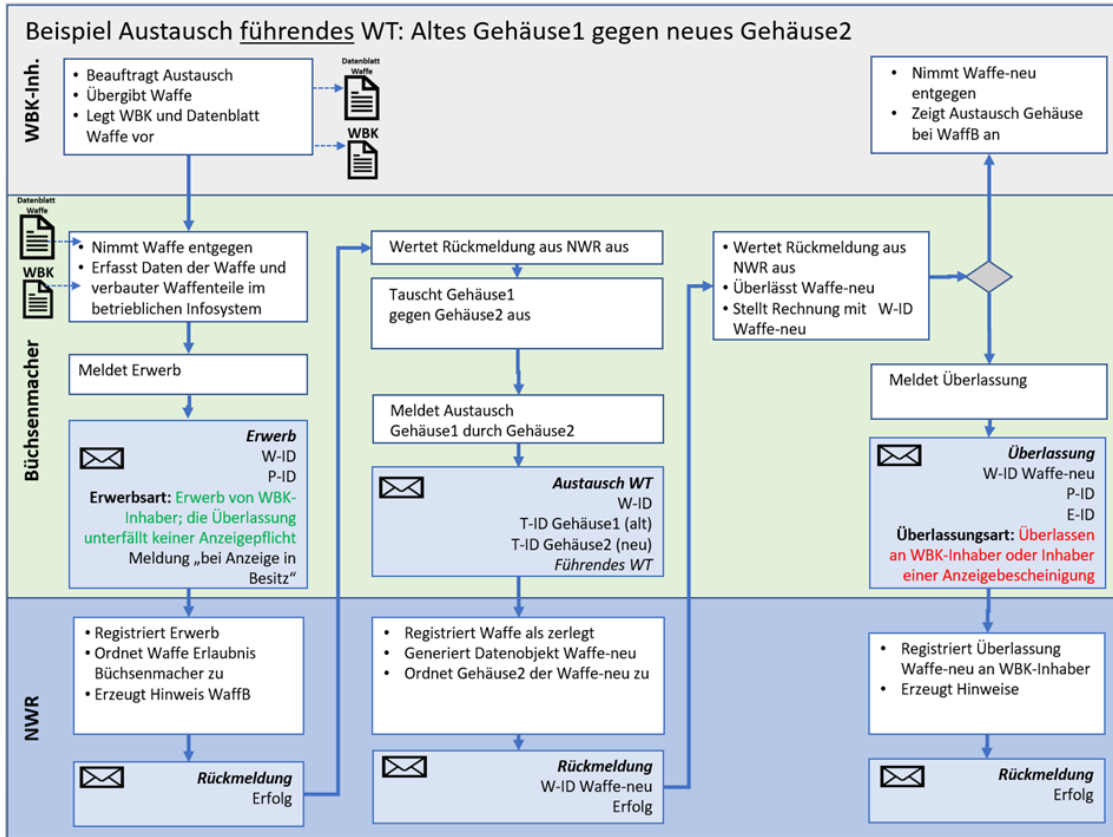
Beispiel Austausch führendes WT: Altes Gehäuse1 gegen neues Gehäuse2

WBK-Inh.

- Beauftragt Austausch
- Übergibt Waffe
- Legt WBK und Datenblatt Waffe vor

Datenblatt Waffe

WBK

- Nimmt Waffe-neu entgegen
- Zeigt Austausch Gehäuse bei WaffB an

Büchsenmacher

Datenblatt Waffe

WBK

- Nimmt Waffe entgegen
- Erfasst Daten der Waffe und verbauter Waffenteile im betrieblichen Infosystem

Meldet Erwerb

Erwerb
W-ID
P-ID
Erwerbsart: Erwerb von WBK-Inhaber; die Überlassung unterfällt keiner Anzeigepflicht
Meldung „bei Anzeige in Besitz“

Wertet Rückmeldung aus NWR aus

Tauscht Gehäuse1 gegen Gehäuse2 aus

Meldet Austausch Gehäuse1 durch Gehäuse2

Austausch WT
W-ID
T-ID Gehäuse1 (alt)
T-ID Gehäuse2 (neu)
Führendes WT

- Wertet Rückmeldung aus NWR aus
- Überlässt Waffe-neu
- Stellt Rechnung mit W-ID Waffe-neu

Meldet Überlassung

Überlassung
W-ID Waffe-neu
P-ID
E-ID
Überlassungsart: Überlassen an WBK-Inhaber oder Inhaber einer Anzeigebescheinigung

NWR

- Registriert Erwerb
- Ordnet Waffe Erlaubnis Büchsenmacher zu
- Erzeugt Hinweis WaffB

Rückmeldung
Erfolg

- Registriert Waffe als zerlegt
- Generiert Datenobjekt Waffe-neu
- Ordnet Gehäuse2 der Waffe-neu zu

Rückmeldung
W-ID Waffe-neu
Erfolg

- Registriert Überlassung Waffe-neu an WBK-Inhaber
- Erzeugt Hinweise

Rückmeldung
Erfolg